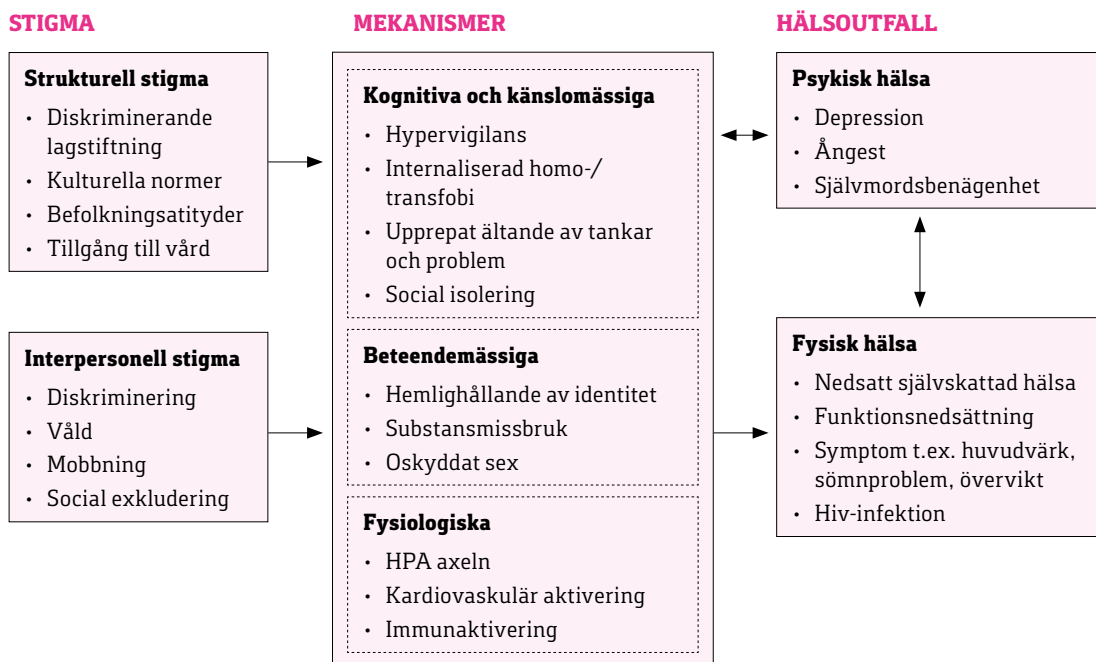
STIGMA

Strukturell stigma
- Diskriminerande lagstiftning
- Kulturella normer
- Befolkningsatityder
- Tillgång till vård

Interpersonell stigma
- Diskriminering
- Våld
- Mobbning
- Social exkludering

MEKANISMER

Kognitiva och känslomässiga
- Hypervigilans
- Internaliserad homo-/transfobi
- Upprepat ältande av tankar och problem
- Social isolering

Beteendemässiga
- Hemlighållande av identitet
- Substansmissbruk
- Oskyddat sex

Fysiologiska
- HPA axeln
- Kardiovaskulär aktivering
- Immunaktivering

HÄLSOUTFALL

Psykisk hälsa
- Depression
- Ångest
- Självmordsbenägenhet

Fysisk hälsa
- Nedsatt självskattad hälsa
- Funktionsnedsättning
- Symptom t.ex. huvudvärk, sömnproblem, övervikt
- Hiv-infektion